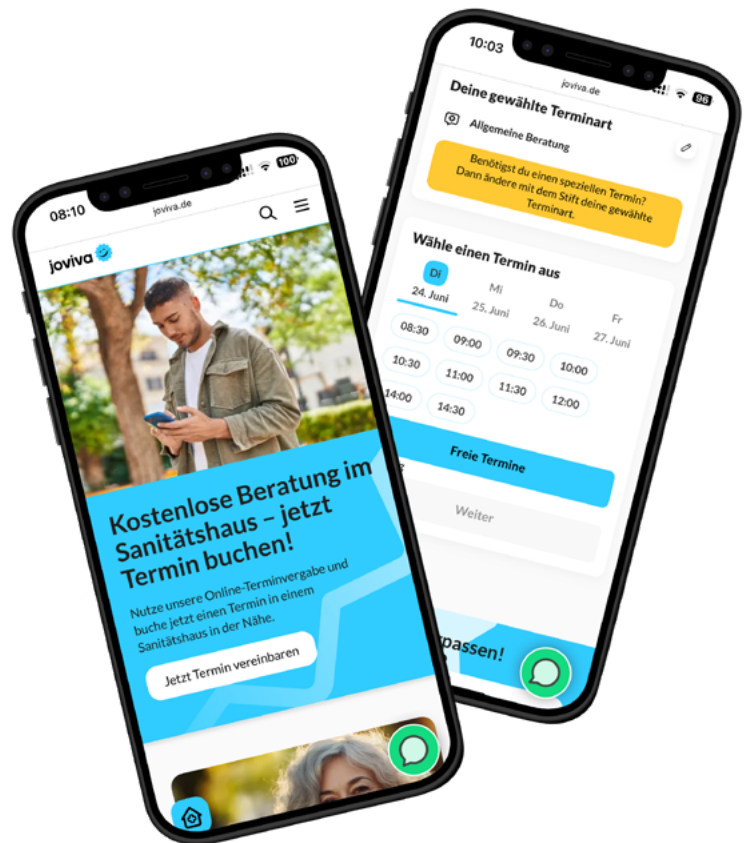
08:10
joviva.de
100
joviva
Kostenlose Beratung im Sanitätshaus – jetzt Termin buchen!
Nutze unsere Online-Terminvergabe und buche jetzt einen Termin in einem Sanitätshaus in der Nähe.
Jetzt Termin vereinbaren

10:03
joviva.de
96
Deine gewählte Terminart
Allgemeine Beratung
Benötigst du einen speziellen Termin? Dann ändere mit dem Stift deine gewählte Terminart.
Wähle einen Termin aus
Di
24. Juni
Mi
25. Juni
Do
26. Juni
Fr
27. Juni
08:30
09:00
09:30
10:00
10:30
11:00
11:30
12:00
14:00
14:30
Freie Termine
Weiter
passen!